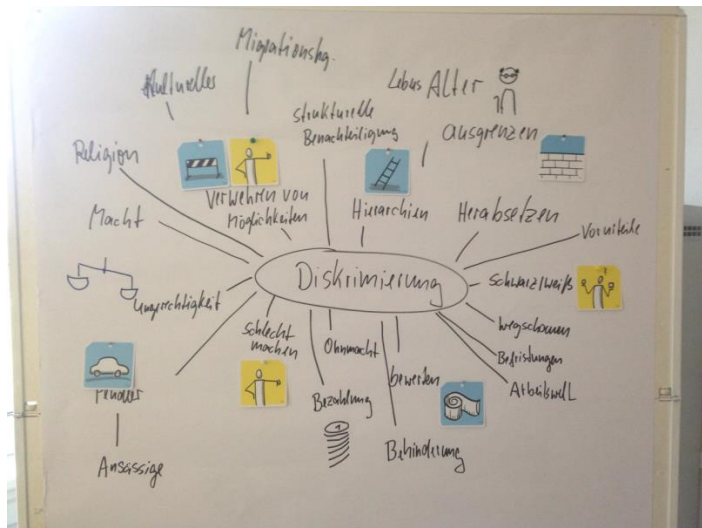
Migrationshg.

Kulturelles

Lebensalter

Strukturelle Benachteiligung

ausgrenzen

Religion

Verwehren von Möglichkeiten

Hierarchien

Herabsetzen

Macht

Vorurteile

Diskriminierung

Schwarzweiß

Ungerechtigkeit

Wegschauen

Schlecht machen

Ohnmacht

Beleidigungen

bewerten

Arbeitswelt

Fahrender

Bezahlung

Behinderung

Ansässige